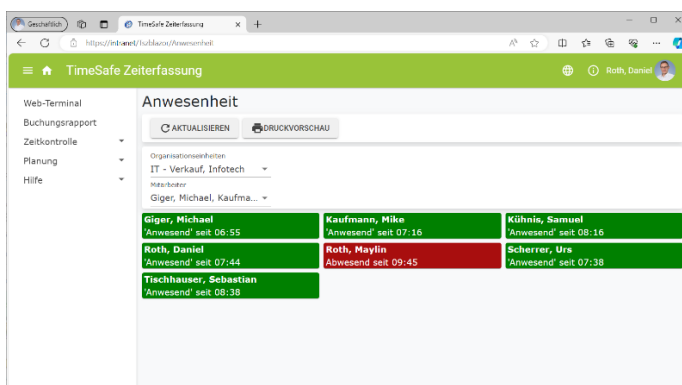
Geschäftlich

TimeSafe Zeiterfassung

https://intranet/tszblazor/Anwesenheit

TimeSafe Zeiterfassung

Roth, Daniel

Web-Terminal
Buchungsrapport
Zeitkontrolle
Planung
Hilfe

Anwesenheit

AKTUALISIEREN
DRUCKVORSCHAU

Organisationseinheiten
IT - Verkauf, Infotech

Mitarbeiter
Giger, Michael, Kaufma...

| Giger, Michael 'Anwesend' seit 06:55 | Kaufmann, Mike 'Anwesend' seit 07:16 | Kühnis, Samuel 'Anwesend' seit 08:16 |
|---|---|---|
| Roth, Daniel 'Anwesend' seit 07:44 | Roth, Maylin Abwesend seit 09:45 | Scherrer, Urs 'Anwesend' seit 07:38 |
| Tischhauser, Sebastian 'Anwesend' seit 08:38 | | |